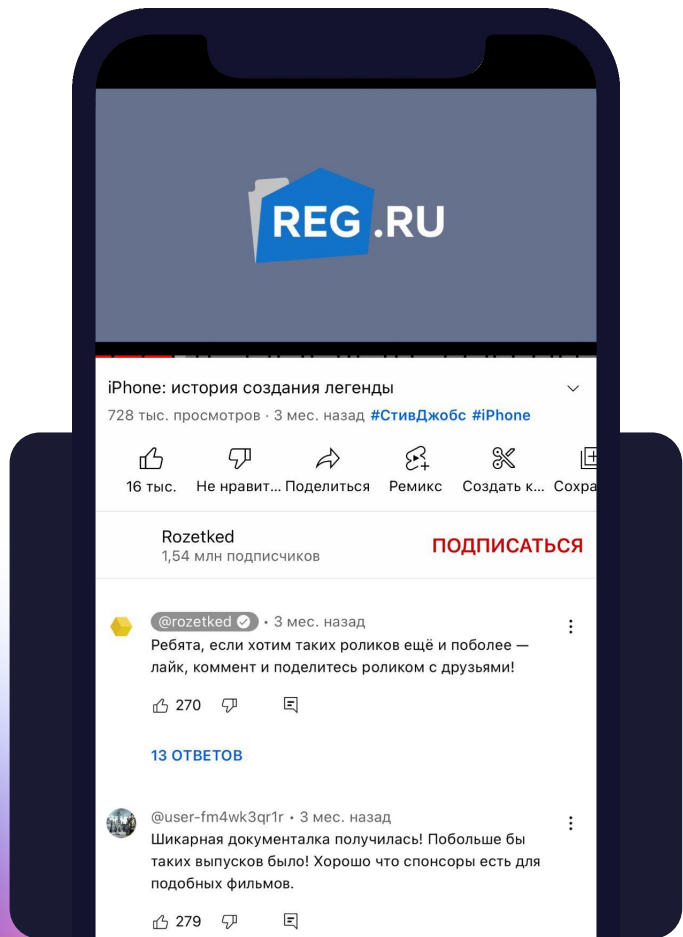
REG.RU

iPhone: история создания легенды

728 тыс. просмотров · 3 мес. назад #СтивДжобс #iPhone

16 тыс. Не нравит... Поделиться Ремикс Создать к... Сохра

Rozetked
1,54 млн подписчиков

ПОДПИСАТЬСЯ

@rozetked • 3 мес. назад
Ребята, если хотим таких роликов ещё и поболее — лайк, коммент и поделитесь роликом с друзьями!

270

13 ОТВЕТОВ

@user-fm4wk3qr1r • 3 мес. назад
Шикарная документалка получилась! Побольше бы таких выпусков было! Хорошо что спонсоры есть для подобных фильмов.

279